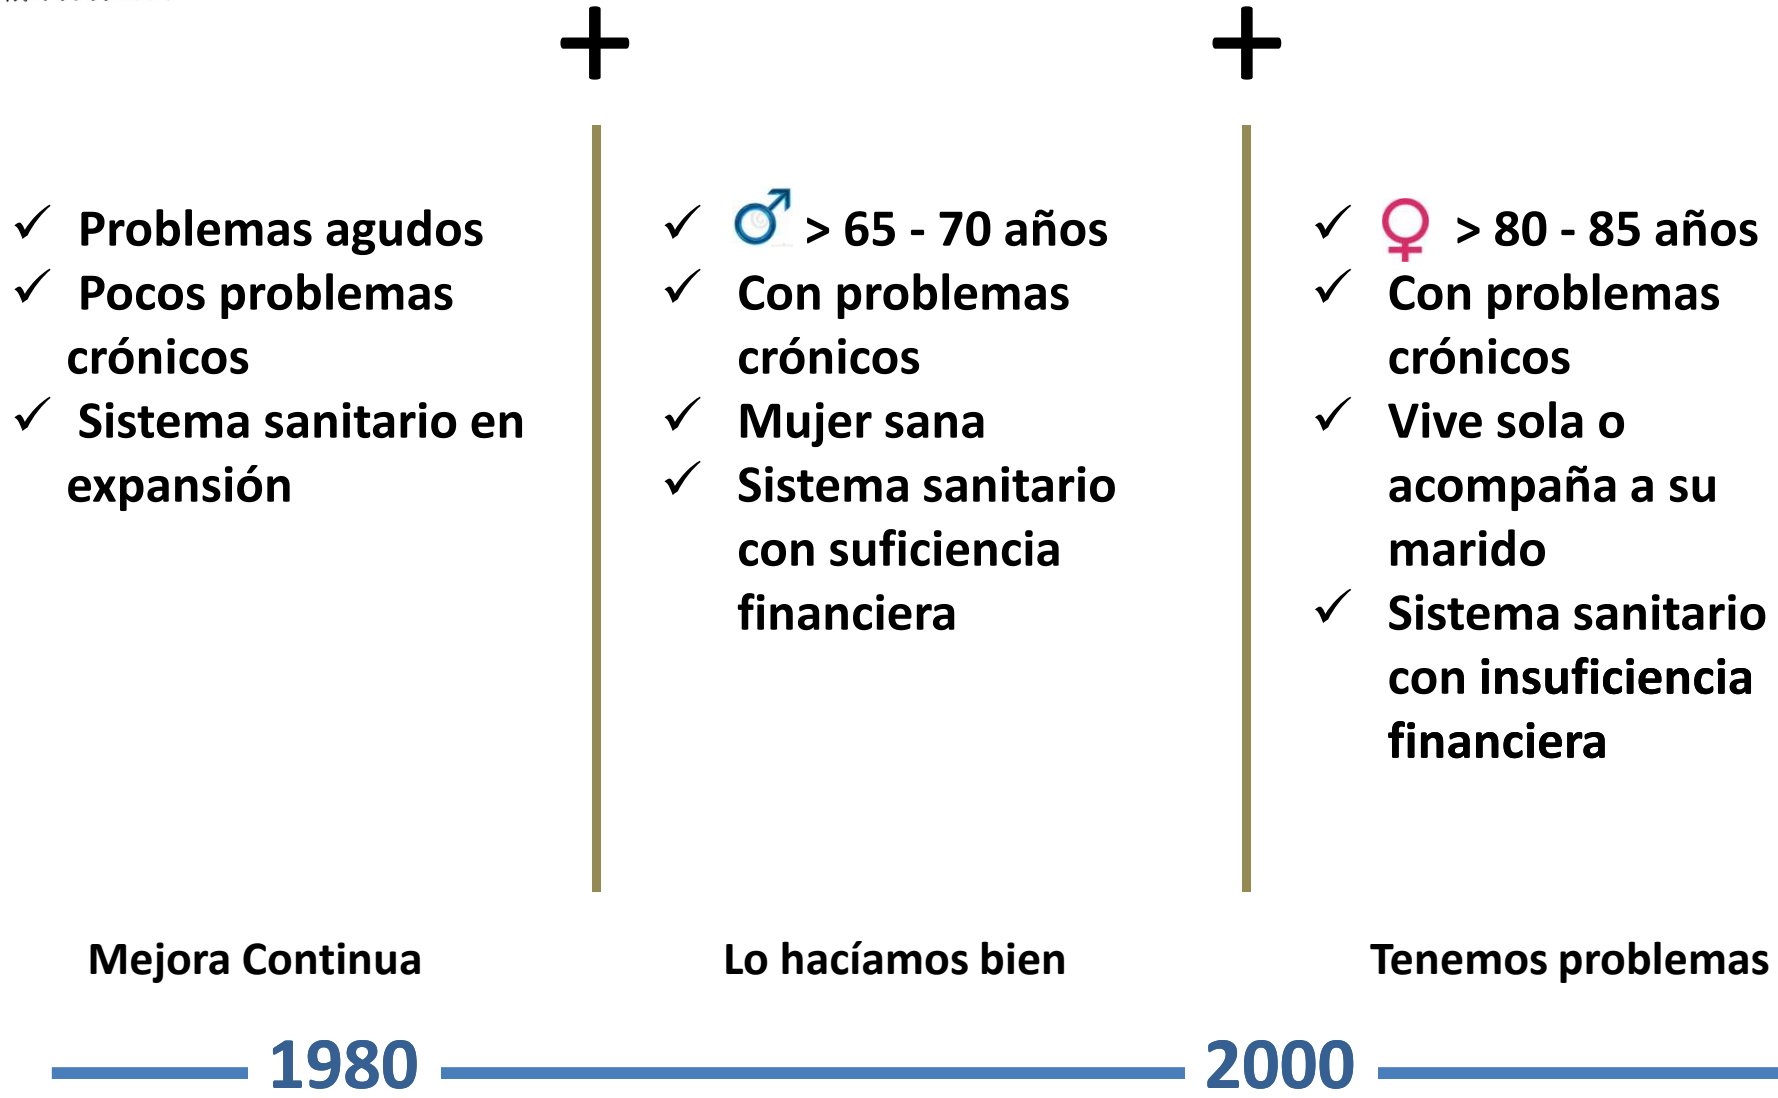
+ +

✓ Problemas agudos
✓ Pocos problemas crónicos
✓ Sistema sanitario en expansión

✓ ♂ > 65 - 70 años
✓ Con problemas crónicos
✓ Mujer sana
✓ Sistema sanitario con suficiencia financiera

✓ ♀ > 80 - 85 años
✓ Con problemas crónicos
✓ Vive sola o acompaña a su marido
✓ Sistema sanitario con insuficiencia financiera

Mejora Continua

Lo hacíamos bien

Tenemos problemas

1980

2000